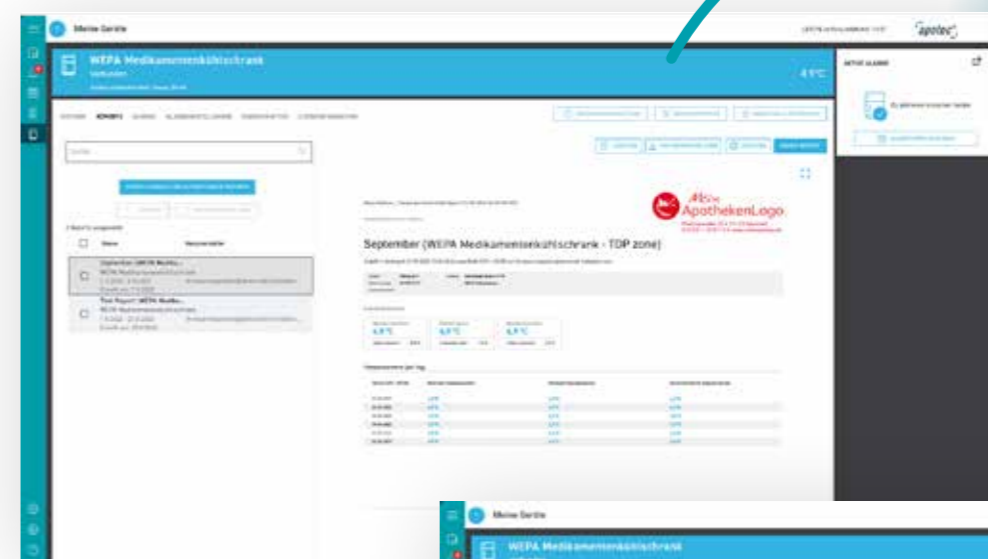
Meine Geräte

apotec

WEPA Medikamentenkühlschrank

Verbunden

4,1°C

AKTIVE ALARME

Alle Alarme

September (WEPA Medikamentenkühlschrank - TOP zone)

Alte Apotheke
ApothekenLogo

Meine Geräte

WEPA Medikamentenkühlschrank